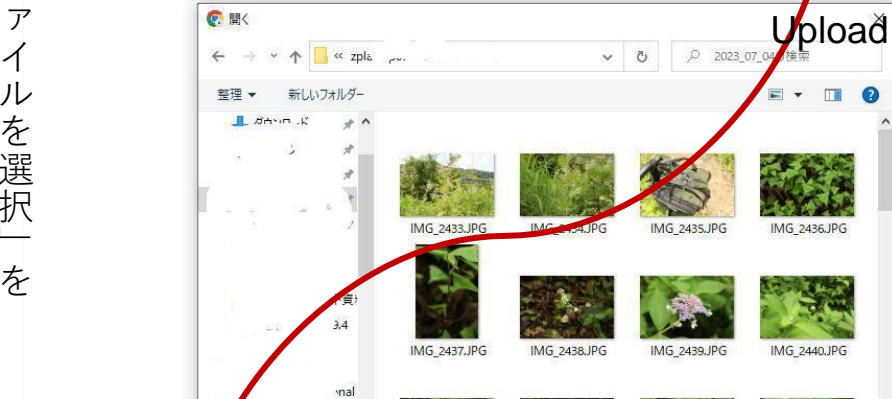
アイルを選択」を

開く

Upload

« zpla

2023_07_04 の検索

整理 ▼

新しいフォルダー

ダウンロード

3.4

nal

IMG_2433.JPG

IMG_2434.JPG

IMG_2435.JPG

IMG_2436.JPG

IMG_2437.JPG

IMG_2438.JPG

IMG_2439.JPG

IMG_2440.JPG